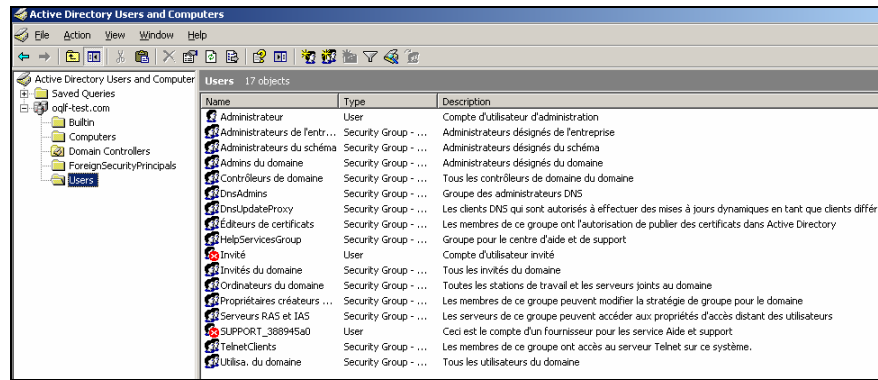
Active Directory Users and Computers

File Action View Window Help

Active Directory Users and Computer
Saved Queries
oqlf-test.com
Builtin
Computers
Domain Controllers
ForeignSecurityPrincipals
Users

Users 17 objects

| Name | Type | Description |
|---|---|---|
| Administrateur | User | Compte d'utilisateur d'administration |
| Administrateurs de l'entr... | Security Group - ... | Administrateurs désignés de l'entreprise |
| Administrateurs du schéma | Security Group - ... | Administrateurs désignés du schéma |
| Admins du domaine | Security Group - ... | Administrateurs désignés du domaine |
| Contrôleurs de domaine | Security Group - ... | Tous les contrôleurs de domaine du domaine |
| DnsAdmins | Security Group - ... | Groupe des administrateurs DNS |
| DnsUpdateProxy | Security Group - ... | Les clients DNS qui sont autorisés à effectuer des mises à jours dynamiques en tant que clients différ |
| Éditeurs de certificats | Security Group - ... | Les membres de ce groupe ont l'autorisation de publier des certificats dans Active Directory |
| HelpServicesGroup | Security Group - ... | Groupe pour le centre d'aide et de support |
| Invité | User | Compte d'utilisateur invité |
| Invités du domaine | Security Group - ... | Tous les invités du domaine |
| Ordinateurs du domaine | Security Group - ... | Toutes les stations de travail et les serveurs joints au domaine |
| Propriétaires créateurs ... | Security Group - ... | Les membres de ce groupe peuvent modifier la stratégie de groupe pour le domaine |
| Serveurs RAS et IAS | Security Group - ... | Les serveurs de ce groupe peuvent accéder aux propriétés d'accès distant des utilisateurs |
| SUPPORT_388945a0 | User | Ceci est le compte d'un fournisseur pour le service Aide et support |
| TelnetClients | Security Group - ... | Les membres de ce groupe ont accès au serveur Telnet sur ce système. |
| Utilisa. du domaine | Security Group - ... | Tous les utilisateurs du domaine |